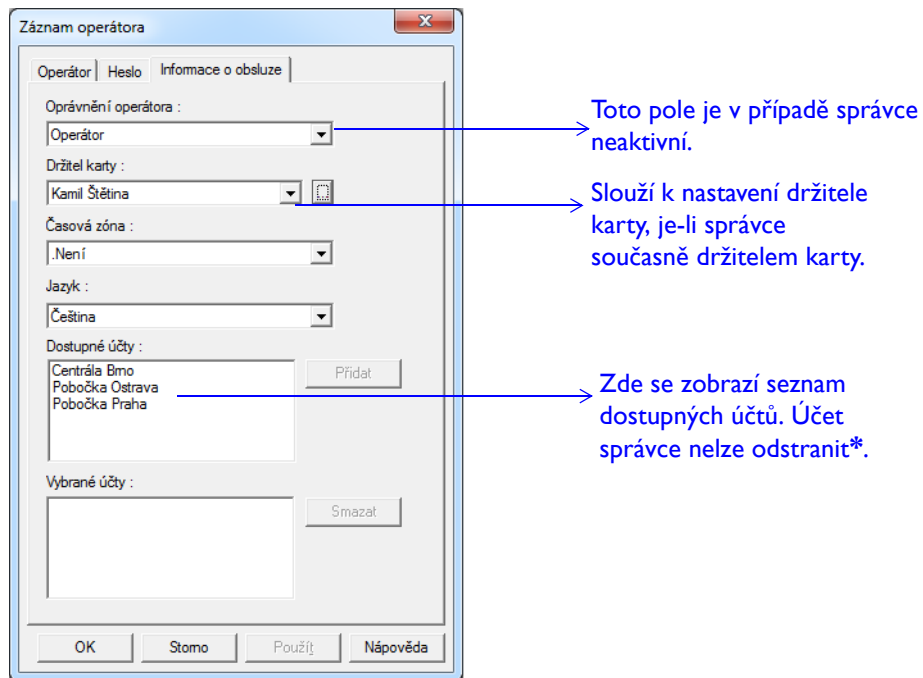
Záznam operátora

Operátor | Heslo | Informace o obsluze

Oprávnění operátora :

Operátor

Držitel karty :

Kamil Štětina

Časová zóna :

.Není

Jazyk :

Čeština

Dostupné účty :

Centrála Brno
Pobočka Ostrava
Pobočka Praha

Přidat

Vybrané účty :

Smazat

OK | Storno | Použít | Nápověda

Toto pole je v případě správce neaktivní.

Slouží k nastavení držitele karty, je-li správce současně držitelem karty.

Zde se zobrazí seznam dostupných účtů. Účet správce nelze odstranit*.